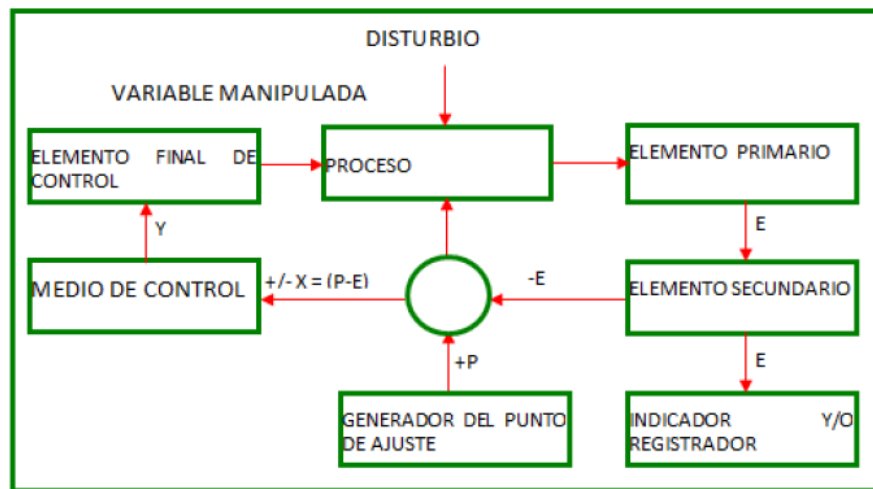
DISTURBIO

VARIABLE MANIPULADA

ELEMENTO FINAL DE CONTROL

PROCESO

ELEMENTO PRIMARIO

Y

E

MEDIO DE CONTROL

+/- X = (P-E)

-E

ELEMENTO SECUNDARIO

+P

E

GENERADOR DEL PUNTO DE AJUSTE

INDICADOR Y/O REGISTRADOR